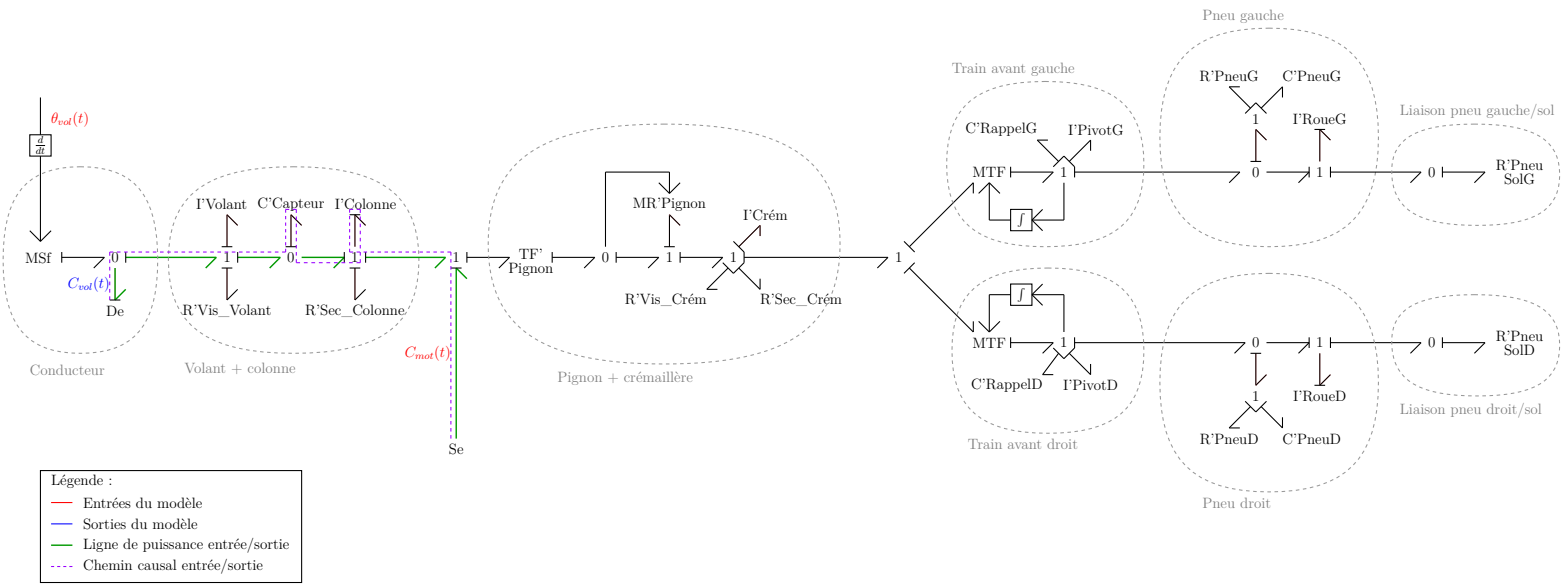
Pneu gauche

Train avant gauche

R'PneuG C'PneuG

C'RappelG I'PivotG

1

I'RoueG

Liaison pneu gauche/sol

MTF 1

0 1 0 R'Pneu SolG

$\theta_{vol}(t)$

$\frac{d}{dt}$

$\int$

MR'Pignon

I'Volant C'Capteur I'Colonne

I'Crém

MSf 0 1 0 1 1 TF' Pignon 0 1 1 1

$C_{vol}(t)$

De

R'Vis_Volant R'Sec_Colonne

R'Vis_Crém R'Sec_Crém

Conducteur

Volant + colonne

$C_{mot}(t)$

Pignon + crémaillère

$\int$

MTF 1

0 1 0 R'Pneu SolD

C'RappelD I'PivotD

1

I'RoueD

Train avant droit

R'PneuD C'PneuD

Liaison pneu droit/sol

Se

Pneu droit

Légende :
Entrées du modèle
Sorties du modèle
Ligne de puissance entrée/sortie
Chemin causal entrée/sortie